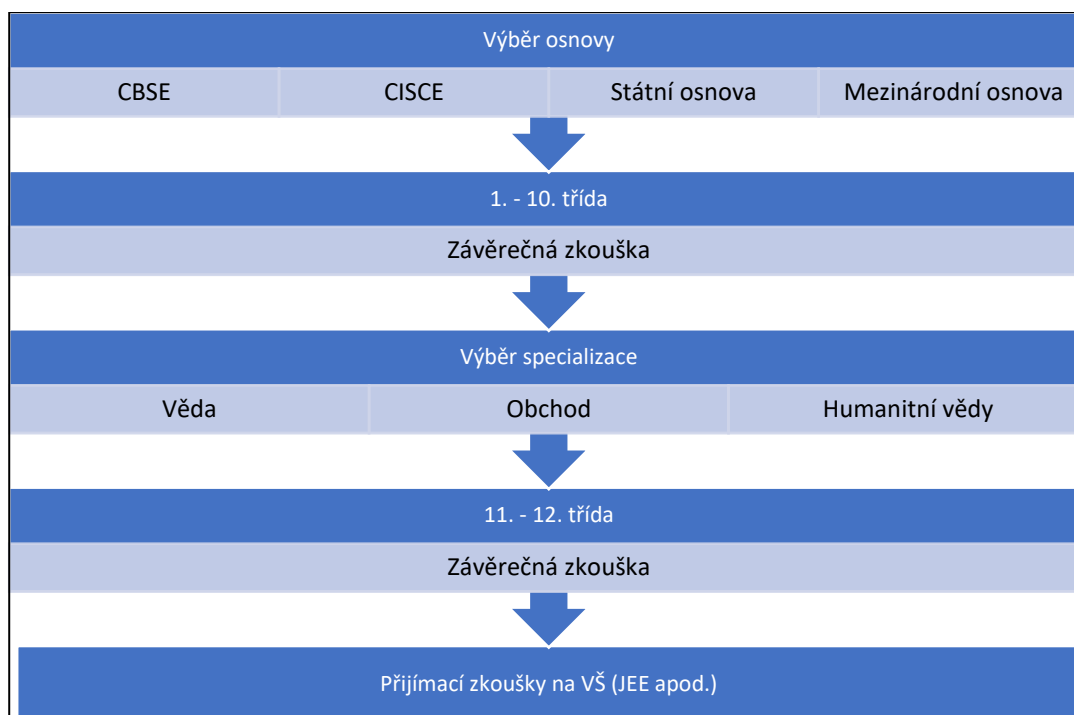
Výběr osnovy

CBSE

CISCE

Státní osnova

Mezinárodní osnova

1. - 10. třída

Závěrečná zkouška

Výběr specializace

Věda

Obchod

Humanitní vědy

11. - 12. třída

Závěrečná zkouška

Přijímací zkoušky na VŠ (JEE apod.)